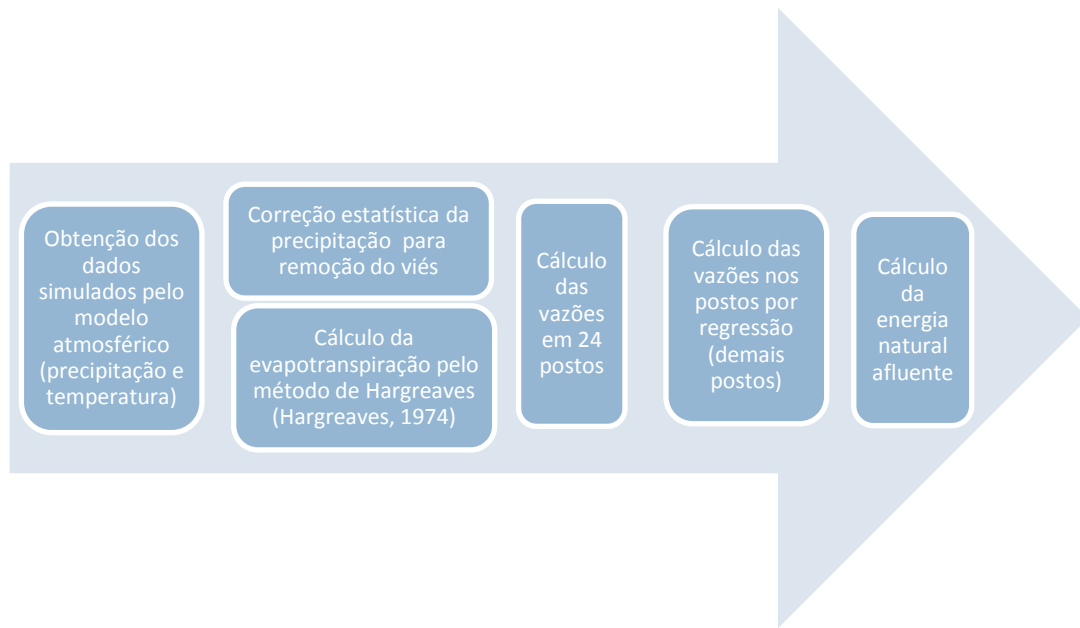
Obtenção dos dados simulados pelo modelo atmosférico (precipitação e temperatura)

Correção estatística da precipitação para remoção do viés

Cálculo da evapotranspiração pelo método de Hargreaves (Hargreaves, 1974)

Cálculo das vazões em 24 postos

Cálculo das vazões nos postos por regressão (demais postos)

Cálculo da energia natural afluente